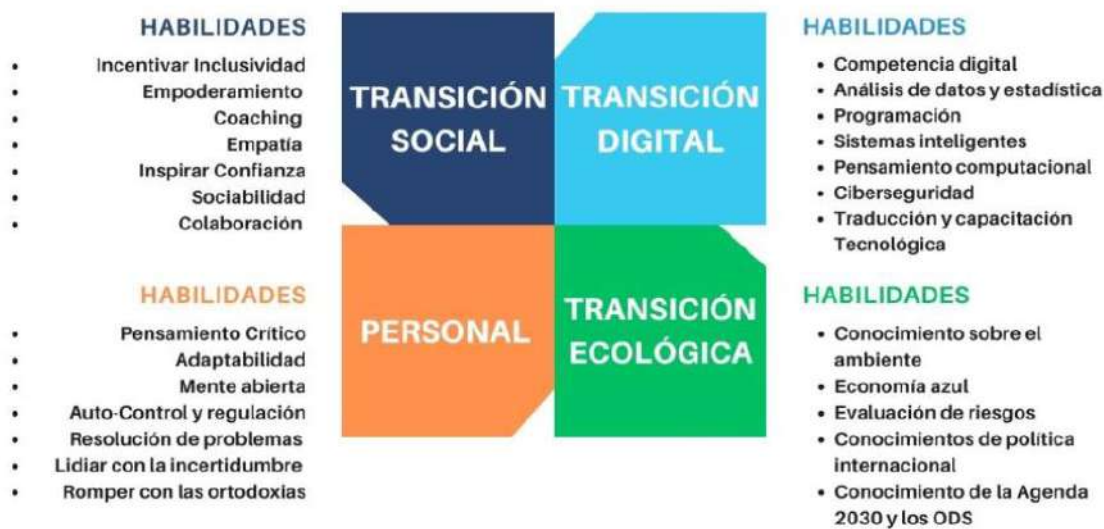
HABILIDADES

- Incentivar Inclusividad
- Empoderamiento
- Coaching
- Empatía
- Inspirar Confianza
- Sociabilidad
- Colaboración

TRANSICIÓN SOCIAL

TRANSICIÓN DIGITAL

HABILIDADES

- Competencia digital
- Análisis de datos y estadística
- Programación
- Sistemas inteligentes
- Pensamiento computacional
- Ciberseguridad
- Traducción y capacitación Tecnológica

HABILIDADES

- Pensamiento Crítico
- Adaptabilidad
- Mente abierta
- Auto-Control y regulación
- Resolución de problemas
- Lidiar con la incertidumbre
- Romper con las ortodoxias

PERSONAL

TRANSICIÓN ECOLÓGICA

HABILIDADES

- Conocimiento sobre el ambiente
- Economía azul
- Evaluación de riesgos
- Conocimientos de política internacional
- Conocimiento de la Agenda 2030 y los ODS